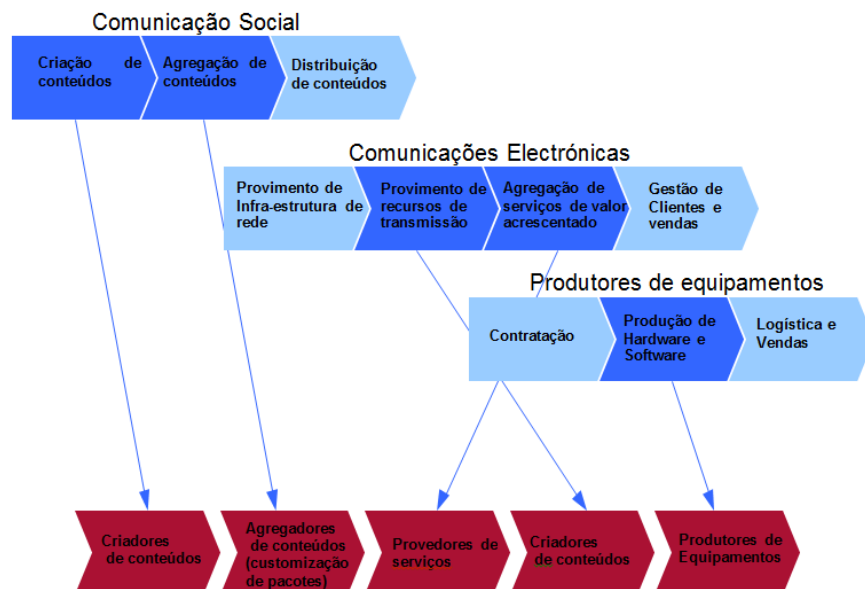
Comunicação Social

Criação de conteúdos

Agregação de conteúdos

Distribuição de conteúdos

Comunicações Electrónicas

Provimento de Infra-estrutura de rede

Provimento de recursos de transmissão

Agregação de serviços de valor acrescentado

Gestão de Clientes e vendas

Produtores de equipamentos

Contratação

Produção de Hardware e Software

Logística e Vendas

Criadores de conteúdos

Agregadores de conteúdos (customização de pacotes)

Provedores de serviços

Criadores de conteúdos

Produtores de Equipamentos